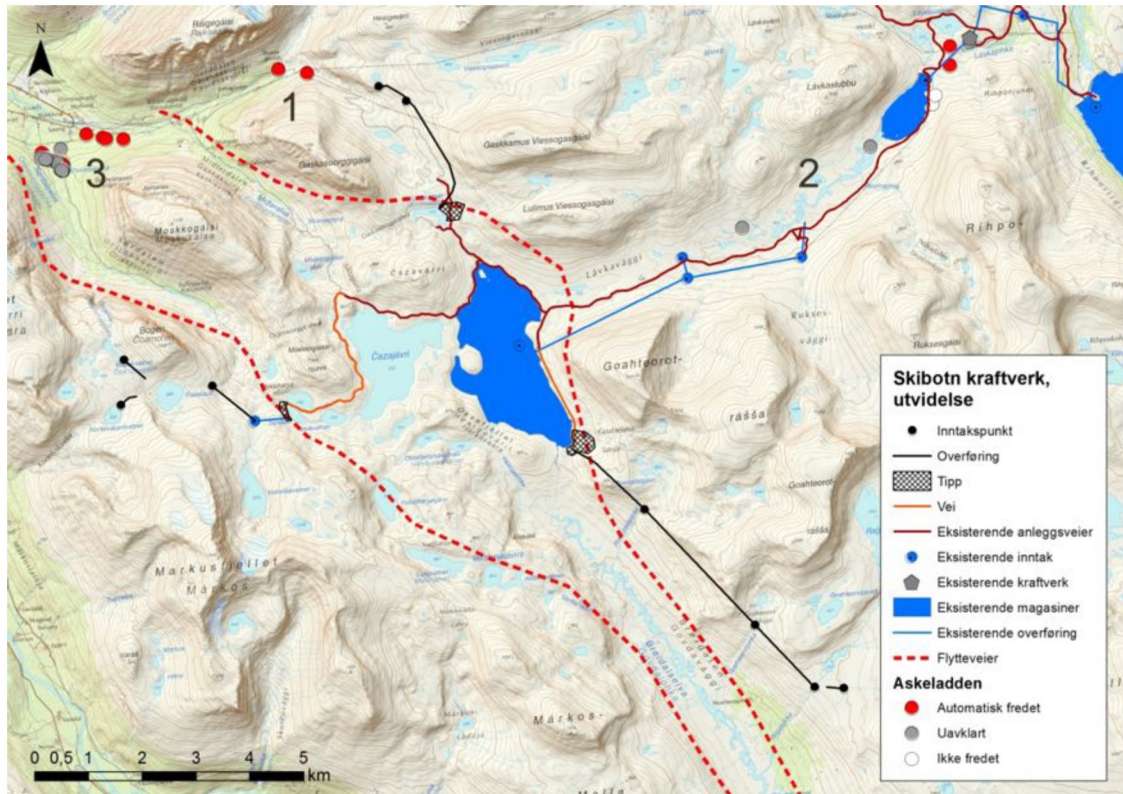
N

1

2

3

Rihpo

Čazajávri

Goahteorot-

rášša

Markusfjellet

Márkos

Márkos-

Gaskkamus Viessogáisi

Lullimus Viessogáisi

Lávkavággi

Lávkasubbu

Ruksesvággi

Mosskogáisi

Goahteorot

Skibotn kraftverk, utvidelse

Inntakspunkt

Overføring

Tipp

Vei

Eksisterende anleggsveier

Eksisterende inntak

Eksisterende kraftverk

Eksisterende magasiner

Eksisterende overføring

Flytteveier

Askeladden

Automatisk fredet

Uavklart

Ikke fredet

0 0,5 1 2 3 4 5 km